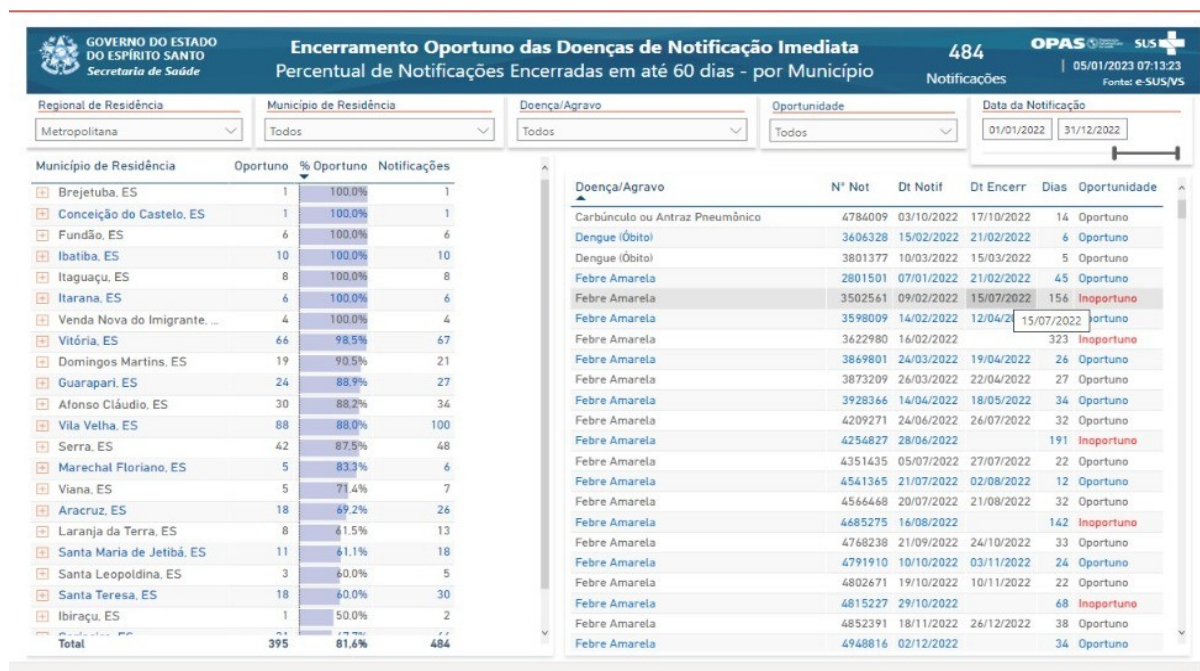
GOVERNO DO ESTADO DO ESPÍRITO SANTO
Secretaria de Saúde

Encerramento Oportuno das Doenças de Notificação Imediata
Percentual de Notificações Encerradas em até 60 dias - por Município

484
Notificações

OPAS SUS
05/01/2023 07:13:23
Fonte: e-SUS/VS

Regional de Residência: Metropolitana
Município de Residência: Todos
Doença/Agravo: Todos
Oportunidade: Todos
Data da Notificação: 01/01/2022 31/12/2022

| Município de Residência | Oportuno | % Oportuno | Notificações |
|---|---|---|---|
| Brejetuba, ES | 1 | 100,0% | 1 |
| Conceição do Castelo, ES | 1 | 100,0% | 1 |
| Fundão, ES | 6 | 100,0% | 6 |
| Ibatiba, ES | 10 | 100,0% | 10 |
| Itaguaçu, ES | 8 | 100,0% | 8 |
| Itarana, ES | 6 | 100,0% | 6 |
| Venda Nova do Imigrante, ... | 4 | 100,0% | 4 |
| Vitória, ES | 66 | 98,5% | 67 |
| Domingos Martins, ES | 19 | 90,5% | 21 |
| Guarapari, ES | 24 | 88,9% | 27 |
| Afonso Cláudio, ES | 30 | 88,2% | 34 |
| Vila Velha, ES | 88 | 88,0% | 100 |
| Serra, ES | 42 | 87,5% | 48 |
| Marechal Floriano, ES | 5 | 83,3% | 6 |
| Viana, ES | 5 | 71,4% | 7 |
| Aracruz, ES | 18 | 69,2% | 26 |
| Laranja da Terra, ES | 8 | 61,5% | 13 |
| Santa Maria de Jetibá, ES | 11 | 61,1% | 18 |
| Santa Leopoldina, ES | 3 | 60,0% | 5 |
| Santa Teresa, ES | 18 | 60,0% | 30 |
| Ibiraçu, ES | 1 | 50,0% | 2 |
| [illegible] | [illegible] | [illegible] | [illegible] |
| Total | 395 | 81,6% | 484 |

| Doença/Agravo | Nº Not | Dt Notif | Dt Encerr | Dias | Oportunidade |
|---|---|---|---|---|---|
| Carbúnculo ou Antraz Pneumônico | 4784009 | 03/10/2022 | 17/10/2022 | 14 | Oportuno |
| Dengue (Óbito) | 3606328 | 15/02/2022 | 21/02/2022 | 6 | Oportuno |
| Dengue (Óbito) | 3801377 | 10/03/2022 | 15/03/2022 | 5 | Oportuno |
| Febre Amarela | 2801501 | 07/01/2022 | 21/02/2022 | 45 | Oportuno |
| Febre Amarela | 3502561 | 09/02/2022 | 15/07/2022 | 156 | Inoportuno |
| Febre Amarela | 3598009 | 14/02/2022 | 12/04/2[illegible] 15/07/2022 | | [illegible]portuno |
| Febre Amarela | 3622980 | 16/02/2022 | | 323 | Inoportuno |
| Febre Amarela | 3869801 | 24/03/2022 | 19/04/2022 | 26 | Oportuno |
| Febre Amarela | 3873209 | 26/03/2022 | 22/04/2022 | 27 | Oportuno |
| Febre Amarela | 3928366 | 14/04/2022 | 18/05/2022 | 34 | Oportuno |
| Febre Amarela | 4209271 | 24/06/2022 | 26/07/2022 | 32 | Oportuno |
| Febre Amarela | 4254827 | 28/06/2022 | | 191 | Inoportuno |
| Febre Amarela | 4351435 | 05/07/2022 | 27/07/2022 | 22 | Oportuno |
| Febre Amarela | 4541365 | 21/07/2022 | 02/08/2022 | 12 | Oportuno |
| Febre Amarela | 4566468 | 20/07/2022 | 21/08/2022 | 32 | Oportuno |
| Febre Amarela | 4685275 | 16/08/2022 | | 142 | Inoportuno |
| Febre Amarela | 4768238 | 21/09/2022 | 24/10/2022 | 33 | Oportuno |
| Febre Amarela | 4791910 | 10/10/2022 | 03/11/2022 | 24 | Oportuno |
| Febre Amarela | 4802671 | 19/10/2022 | 10/11/2022 | 22 | Oportuno |
| Febre Amarela | 4815227 | 29/10/2022 | | 68 | Inoportuno |
| Febre Amarela | 4852391 | 18/11/2022 | 26/12/2022 | 38 | Oportuno |
| Febre Amarela | 4948816 | 02/12/2022 | | 34 | Oportuno |